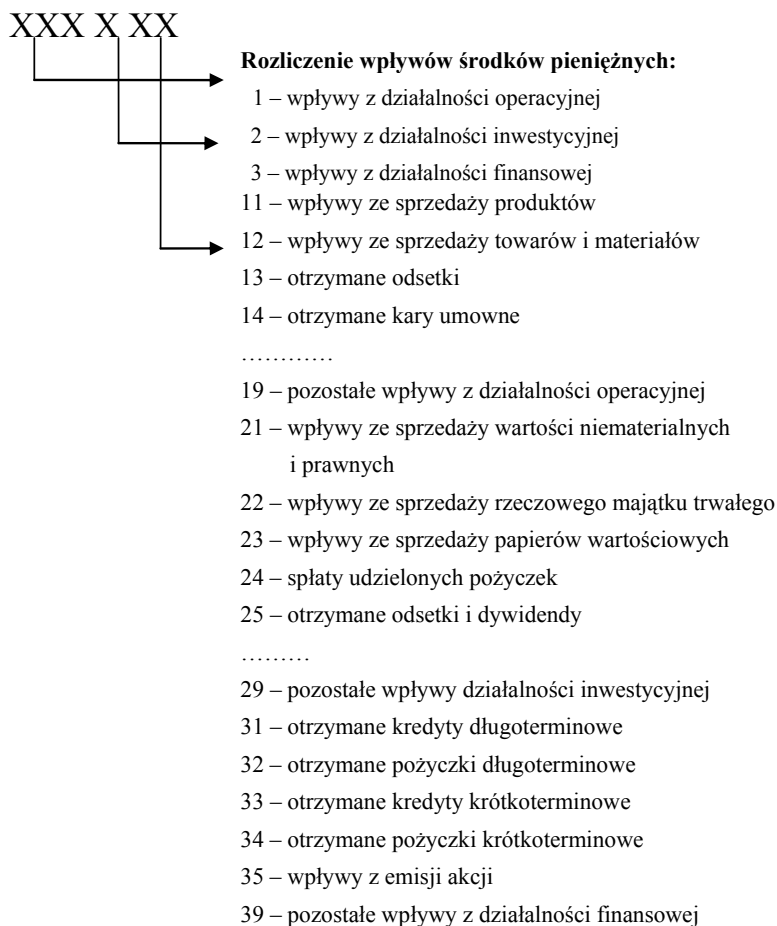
XXX X XX

**Rozliczenie wpływów środków pieniężnych:**

1 – wpływy z działalności operacyjnej

2 – wpływy z działalności inwestycyjnej

3 – wpływy z działalności finansowej

11 – wpływy ze sprzedaży produktów

12 – wpływy ze sprzedaży towarów i materiałów

13 – otrzymane odsetki

14 – otrzymane kary umowne

…………

19 – pozostałe wpływy z działalności operacyjnej

21 – wpływy ze sprzedaży wartości niematerialnych i prawnych

22 – wpływy ze sprzedaży rzeczowego majątku trwałego

23 – wpływy ze sprzedaży papierów wartościowych

24 – spłaty udzielonych pożyczek

25 – otrzymane odsetki i dywidendy

………

29 – pozostałe wpływy działalności inwestycyjnej

31 – otrzymane kredyty długoterminowe

32 – otrzymane pożyczki długoterminowe

33 – otrzymane kredyty krótkoterminowe

34 – otrzymane pożyczki krótkoterminowe

35 – wpływy z emisji akcji

39 – pozostałe wpływy z działalności finansowej